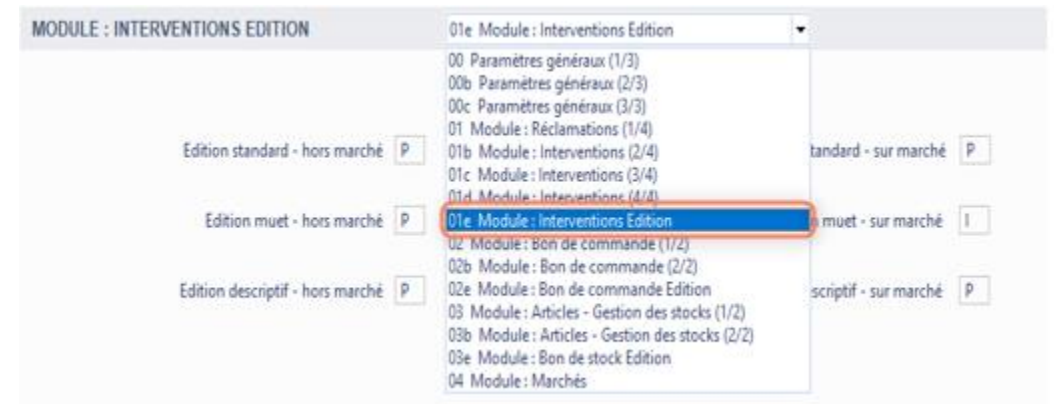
MODULE : INTERVENTIONS EDITION

01e Module : Interventions Edition

00 Paramètres généraux (1/3)
00b Paramètres généraux (2/3)
00c Paramètres généraux (3/3)
01 Module : Réclamations (1/4)
01b Module : Interventions (2/4)
01c Module : Interventions (3/4)
01d Module : Interventions (4/4)
01e Module : Interventions Edition
02 Module : Bon de commande (1/2)
02b Module : Bon de commande (2/2)
02e Module : Bon de commande Edition
03 Module : Articles - Gestion des stocks (1/2)
03b Module : Articles - Gestion des stocks (2/2)
03e Module : Bon de stock Edition
04 Module : Marchés

Edition standard - hors marché P
Edition muet - hors marché P
Edition descriptif - hors marché P

tandard - sur marché P
muet - sur marché I
scriptif - sur marché P